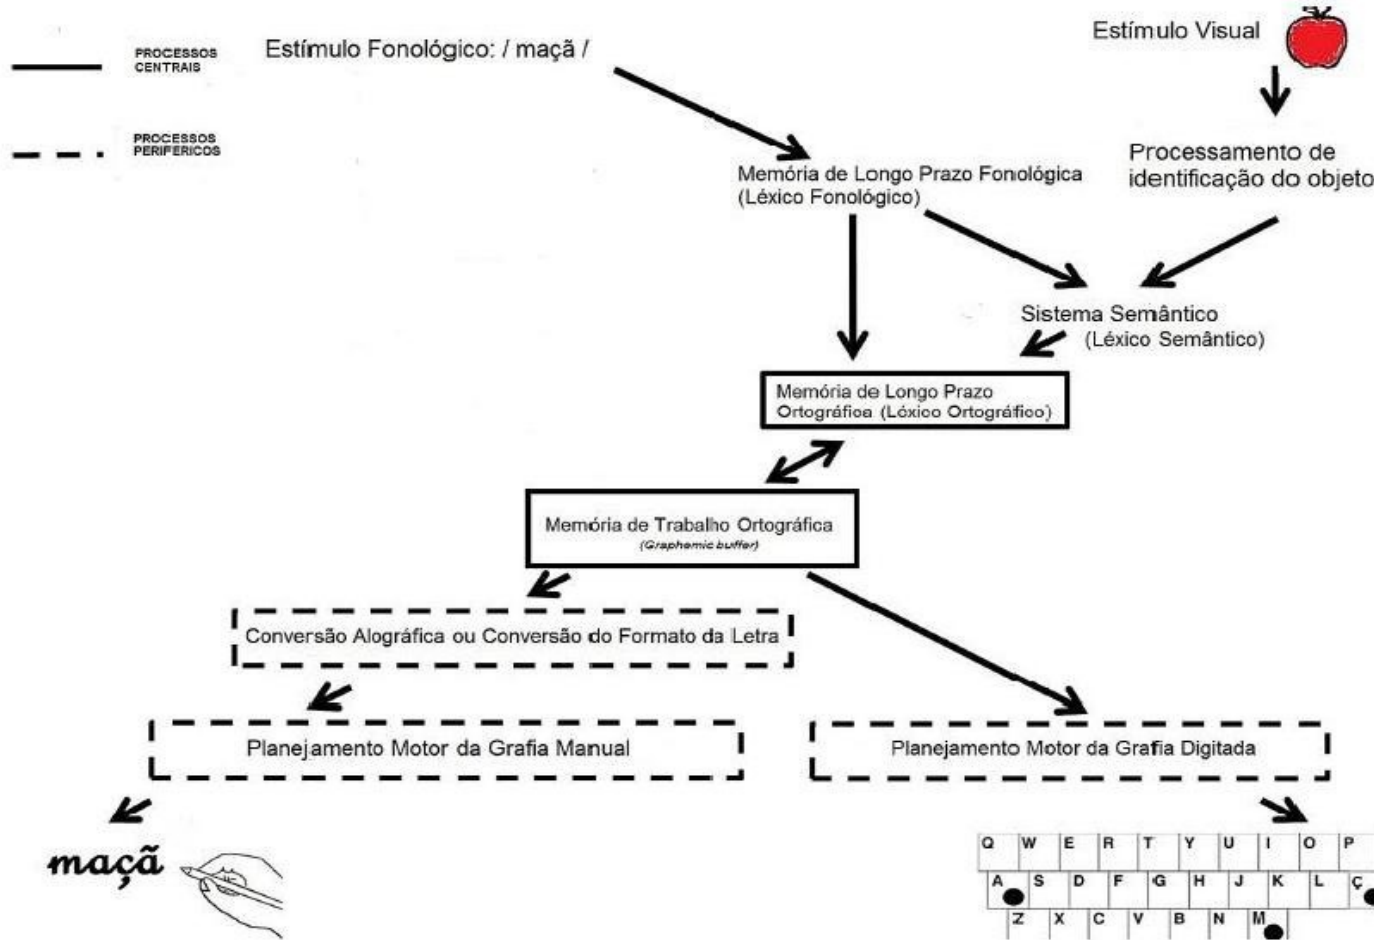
PROCESSOS CENTRAIS

PROCESSOS PERIFERICOS

Estímulo Fonológico: / maçã /

Estímulo Visual

Memória de Longo Prazo Fonológica (Léxico Fonológico)

Processamento de identificação do objeto

Sistema Semântico (Léxico Semântico)

Memória de Longo Prazo Ortográfica (Léxico Ortográfico)

Memória de Trabalho Ortográfica (Graphemic buffer)

Conversão Alográfica ou Conversão do Formato da Letra

Planejamento Motor da Grafia Manual

Planejamento Motor da Grafia Digitada

maçã

Q W E R T Y U I O P
A S D F G H J K L Ç
Z X C V B N M